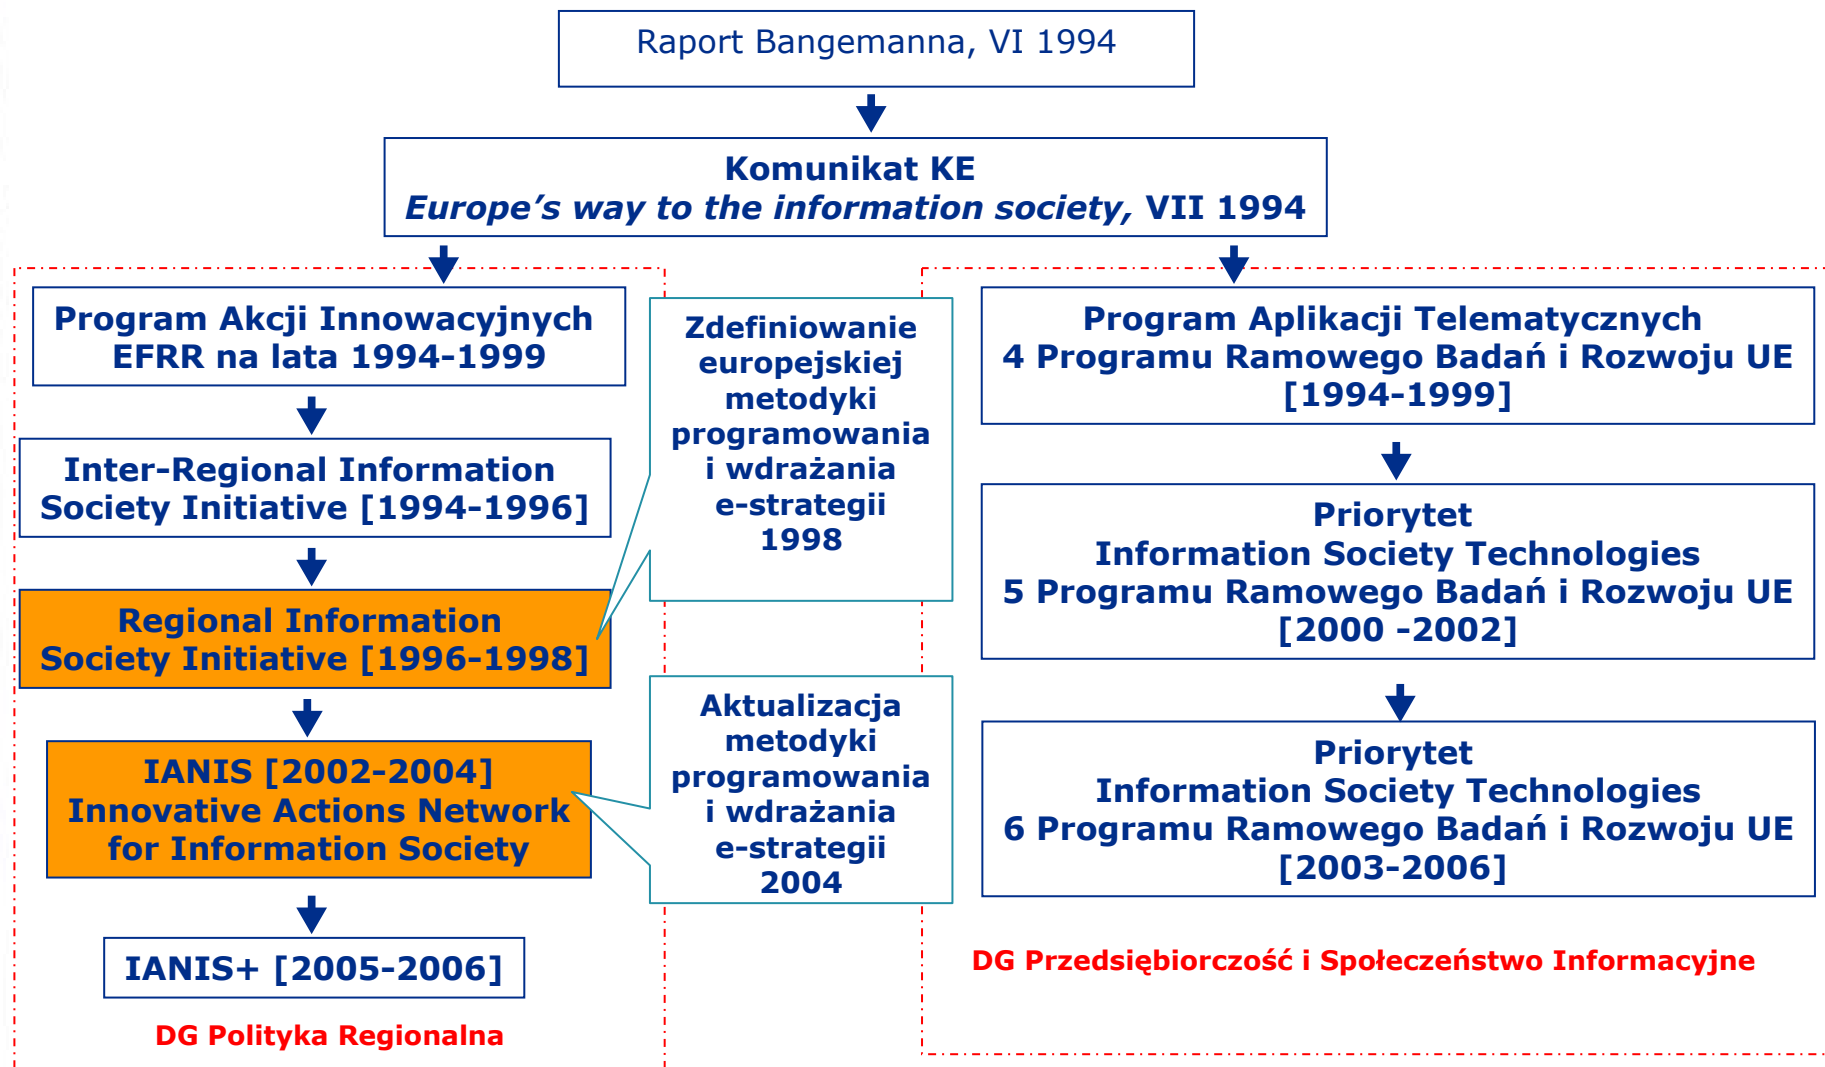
Raport Bangemanna, VI 1994

Komunikat KE
*Europe's way to the information society*, VII 1994

Program Akcji Innowacyjnych EFRR na lata 1994-1999

Inter-Regional Information Society Initiative [1994-1996]

Regional Information Society Initiative [1996-1998]

IANIS [2002-2004]
Innovative Actions Network for Information Society

IANIS+ [2005-2006]

DG Polityka Regionalna

Zdefiniowanie europejskiej metodyki programowania i wdrażania e-strategii 1998

Aktualizacja metodyki programowania i wdrażania e-strategii 2004

Program Aplikacji Telematycznych
4 Programu Ramowego Badań i Rozwoju UE
[1994-1999]

Priorytet
Information Society Technologies
5 Programu Ramowego Badań i Rozwoju UE
[2000 -2002]

Priorytet
Information Society Technologies
6 Programu Ramowego Badań i Rozwoju UE
[2003-2006]

DG Przedsiębiorczość i Społeczeństwo Informacyjne